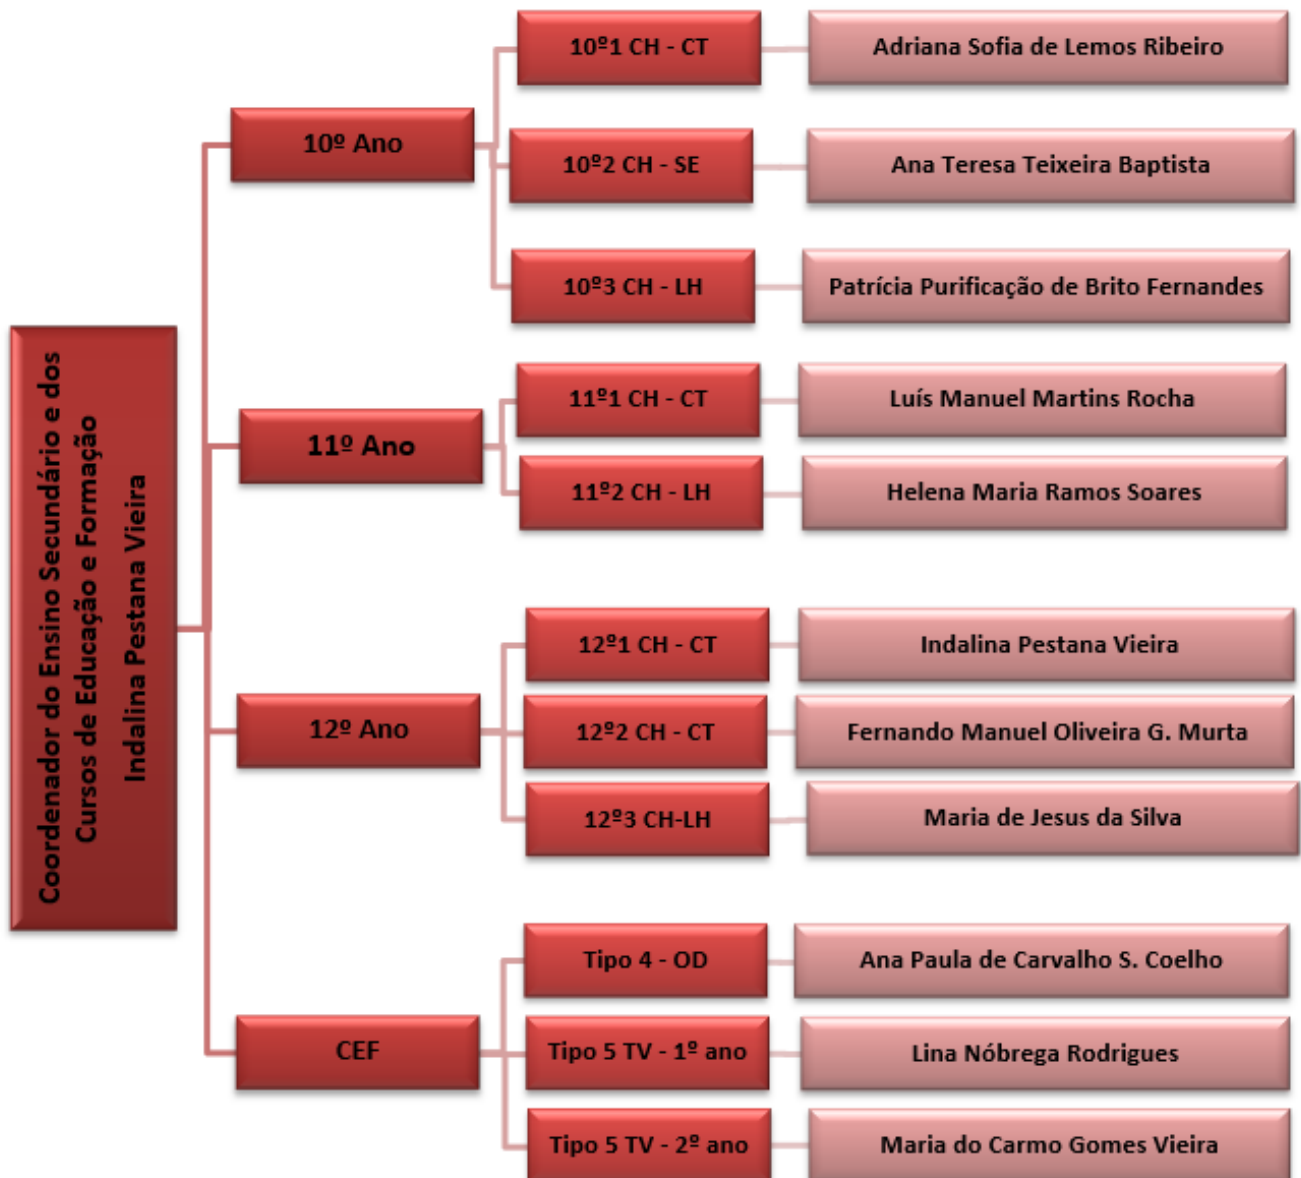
Coordenador do Ensino Secundário e dos Cursos de Educação e Formação
Indalina Pestana Vieira

10º Ano

10º1 CH - CT
Adriana Sofia de Lemos Ribeiro

10º2 CH - SE
Ana Teresa Teixeira Baptista

10º3 CH - LH
Patrícia Purificação de Brito Fernandes

11º Ano

11º1 CH - CT
Luís Manuel Martins Rocha

11º2 CH - LH
Helena Maria Ramos Soares

12º Ano

12º1 CH - CT
Indalina Pestana Vieira

12º2 CH - CT
Fernando Manuel Oliveira G. Murta

12º3 CH-LH
Maria de Jesus da Silva

CEF

Tipo 4 - OD
Ana Paula de Carvalho S. Coelho

Tipo 5 TV - 1º ano
Lina Nóbrega Rodrigues

Tipo 5 TV - 2º ano
Maria do Carmo Gomes Vieira